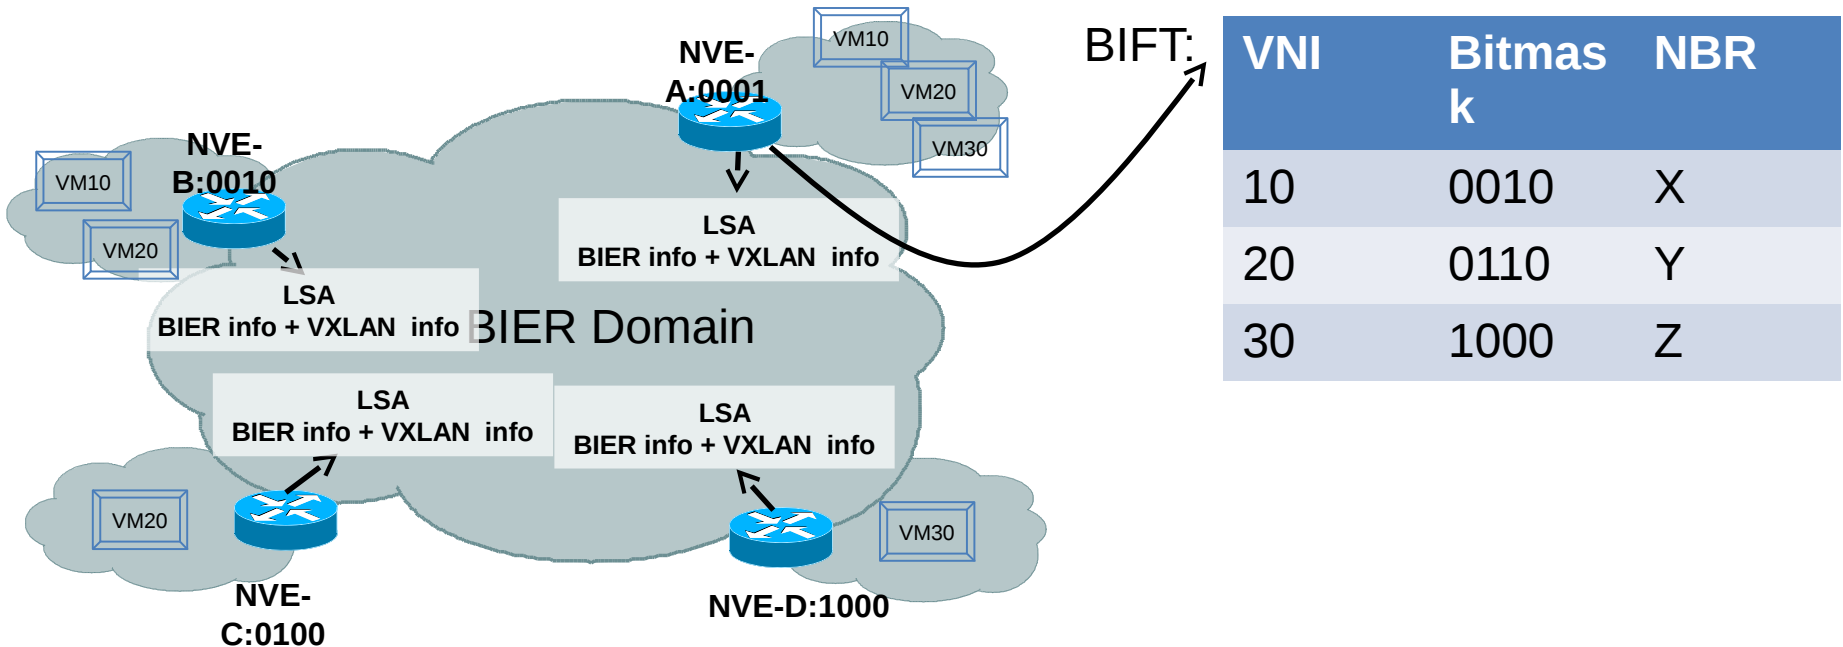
VM10

VM20

VM30

NVE-A:0001

NVE-B:0010

VM10

VM20

LSA
BIER info + VXLAN info

LSA
BIER info + VXLAN info

BIER Domain

LSA
BIER info + VXLAN info

LSA
BIER info + VXLAN info

VM20

VM30

NVE-C:0100

NVE-D:1000

BIFT:

| VNI | Bitmask | NBR |
|---|---|---|
| 10 | 0010 | X |
| 20 | 0110 | Y |
| 30 | 1000 | Z |